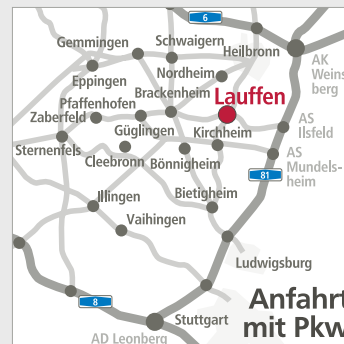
6

Gemmingen
Schwaigern
Heilbronn
AK Weinsberg
Eppingen
Nordheim
Pfaffenhofen
Brackenheim
Lauffen
Zaberfeld
Güglingen
Kirchheim
AS Ilsfeld
Sternenfels
Cleebronn
Bönnigheim
AS Mundelsheim
81
Bietigheim
Illingen
Vaihingen
Ludwigsburg
8
Stuttgart
AD Leonberg
Anfahrt mit Pkw